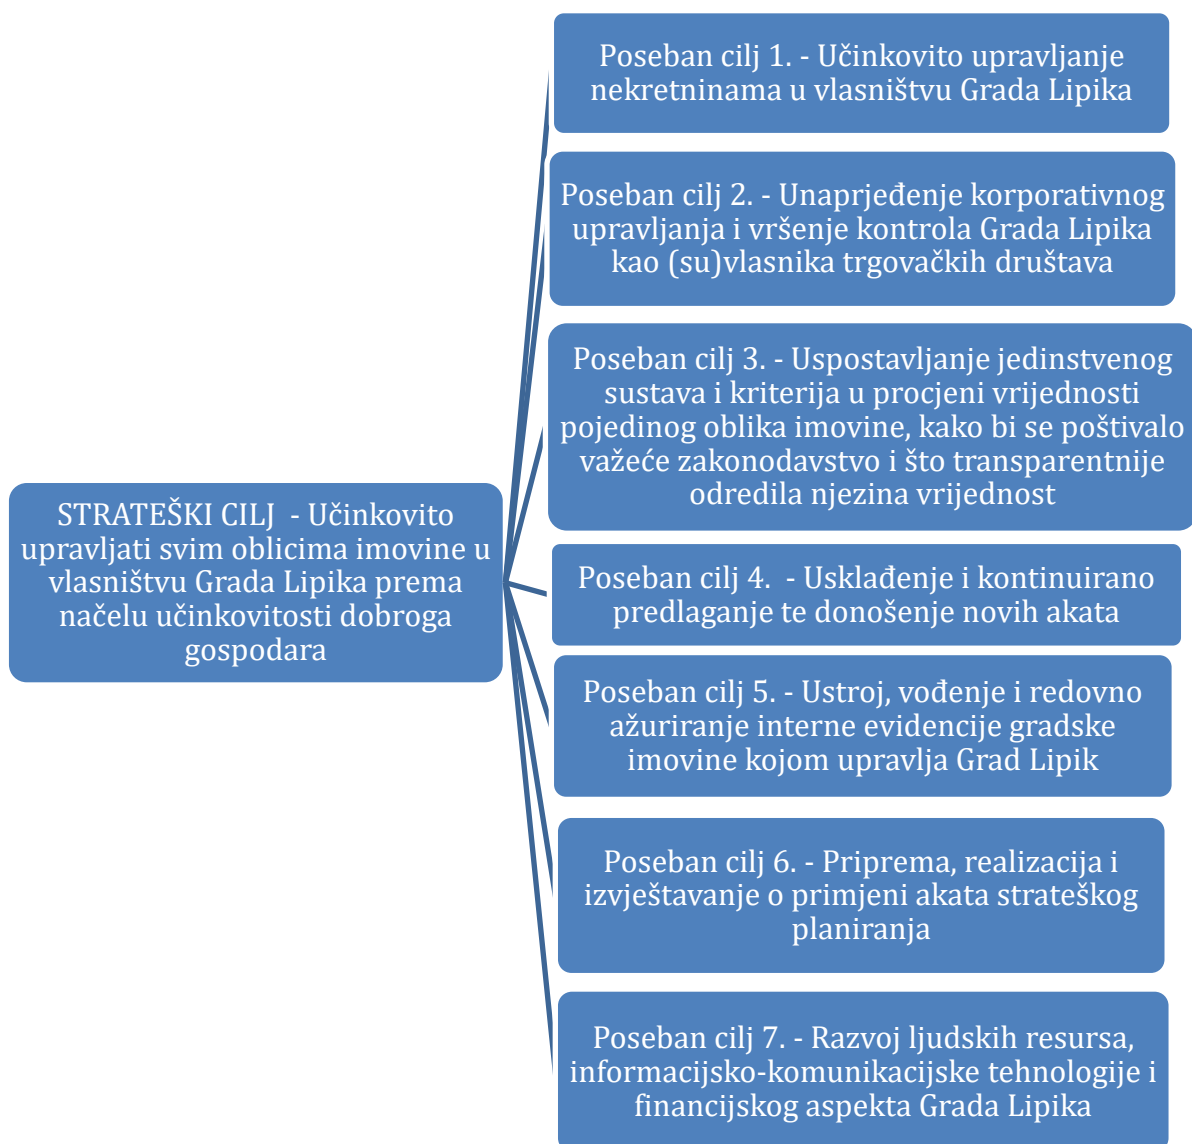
STRATEŠKI CILJ - Učinkovito upravljati svim oblicima imovine u vlasništvu Grada Lipika prema načelu učinkovitosti dobroga gospodara

Poseban cilj 1. - Učinkovito upravljanje nekretninama u vlasništvu Grada Lipika

Poseban cilj 2. - Unaprjeđenje korporativnog upravljanja i vršenje kontrola Grada Lipika kao (su)vlasnika trgovačkih društava

Poseban cilj 3. - Uspostavljanje jedinstvenog sustava i kriterija u procjeni vrijednosti pojedinog oblika imovine, kako bi se poštivalo važeće zakonodavstvo i što transparentnije odredila njezina vrijednost

Poseban cilj 4. - Usklađenje i kontinuirano predlaganje te donošenje novih akata

Poseban cilj 5. - Ustroj, vođenje i redovno ažuriranje interne evidencije gradske imovine kojom upravlja Grad Lipik

Poseban cilj 6. - Priprema, realizacija i izvještavanje o primjeni akata strateškog planiranja

Poseban cilj 7. - Razvoj ljudskih resursa, informacijsko-komunikacijske tehnologije i financijskog aspekta Grada Lipika